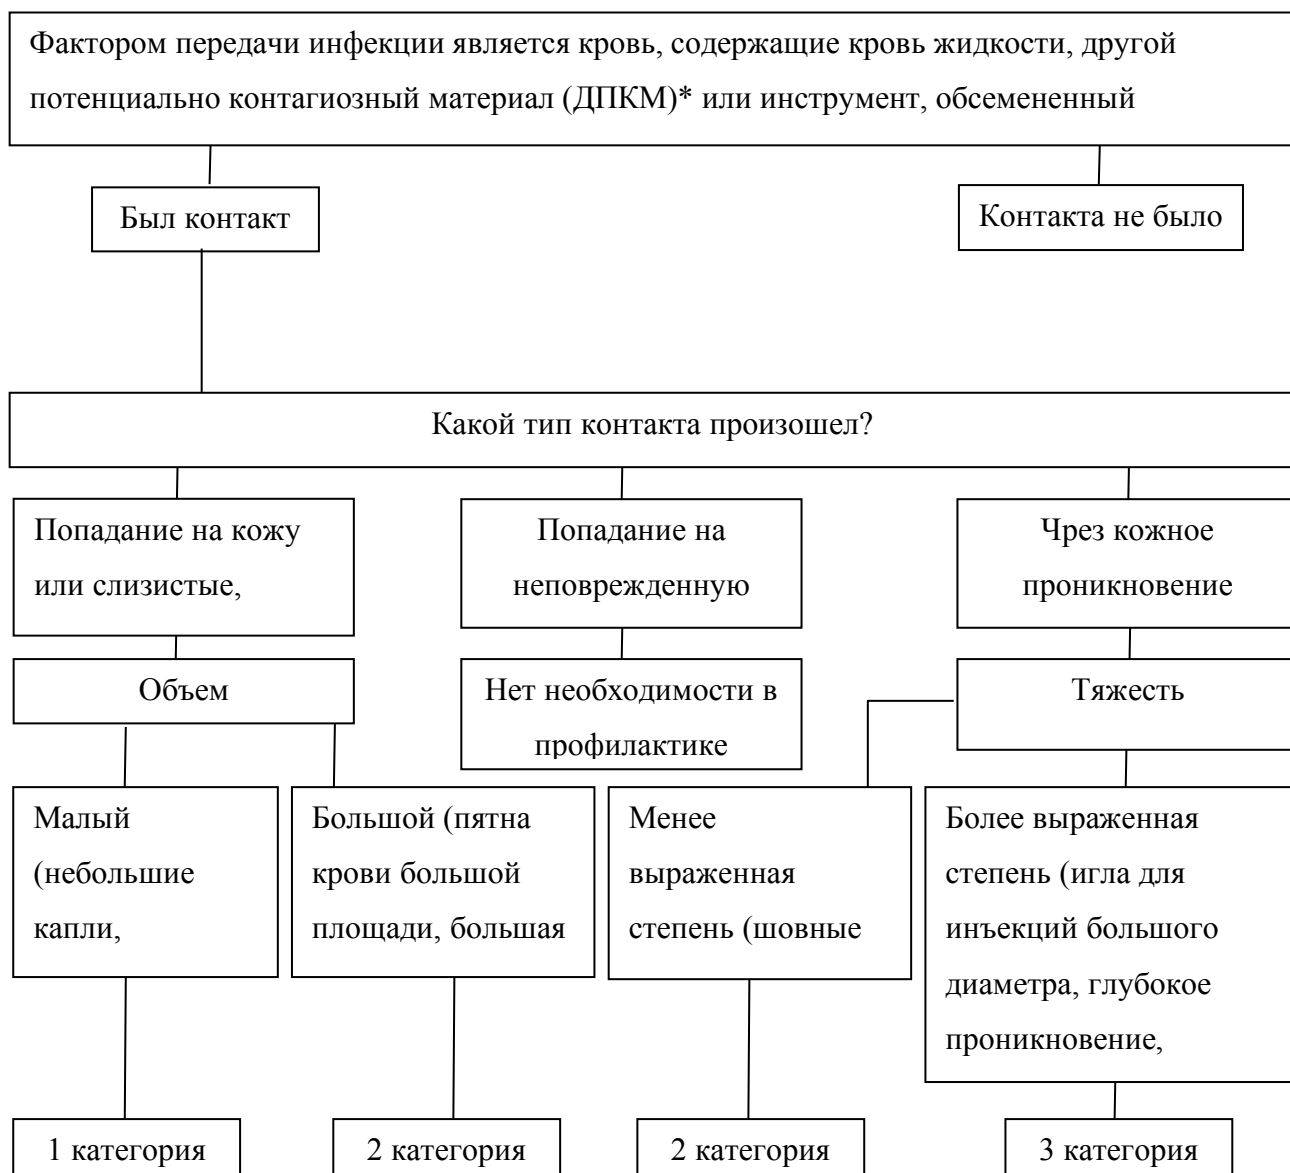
Фактором передачи инфекции является кровь, содержащие кровь жидкости, другой потенциально контагиозный материал (ДПКМ)* или инструмент, обсемененный

Был контакт

Контакта не было

Какой тип контакта произошел?

Попадание на кожу или слизистые,

Попадание на неповрежденную

Чрез кожное проникновение

Объем

Нет необходимости в профилактике

Тяжесть

Малый (небольшие капли,

Большой (пятна крови большой площади, большая

Менее выраженная степень (шовные

Более выраженная степень (игла для инъекций большого диаметра, глубокое проникновение,

1 категория

2 категория

2 категория

3 категория